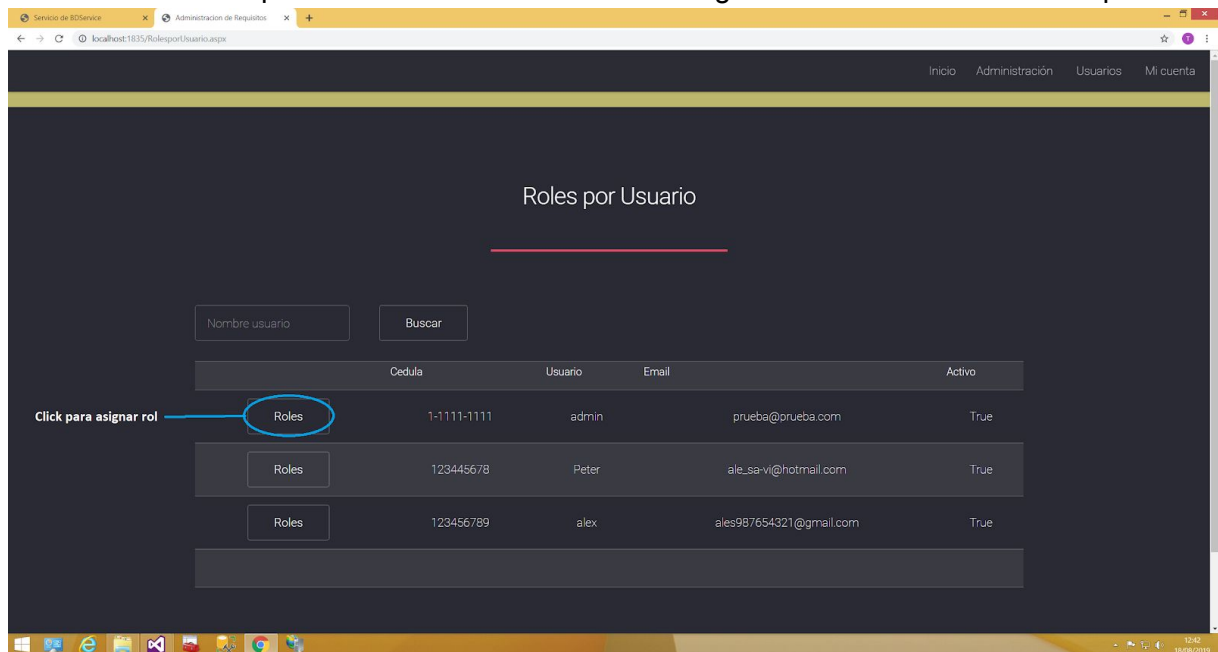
Servicio de BDService
Administracion de Requisitos
localhost:1835/RolesporUsuario.aspx

Inicio Administración Usuarios Mi cuenta

Roles por Usuario

Nombre usuario
Buscar

| | Cedula | Usuario | Email | Activo |
|---|---|---|---|---|
| Roles | 1-1111-1111 | admin | prueba@prueba.com | True |
| Roles | 123445678 | Peter | ale_sa-vi@hotmail.com | True |
| Roles | 123456789 | alex | ales987654321@gmail.com | True |

Click para asignar rol

12:42
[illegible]